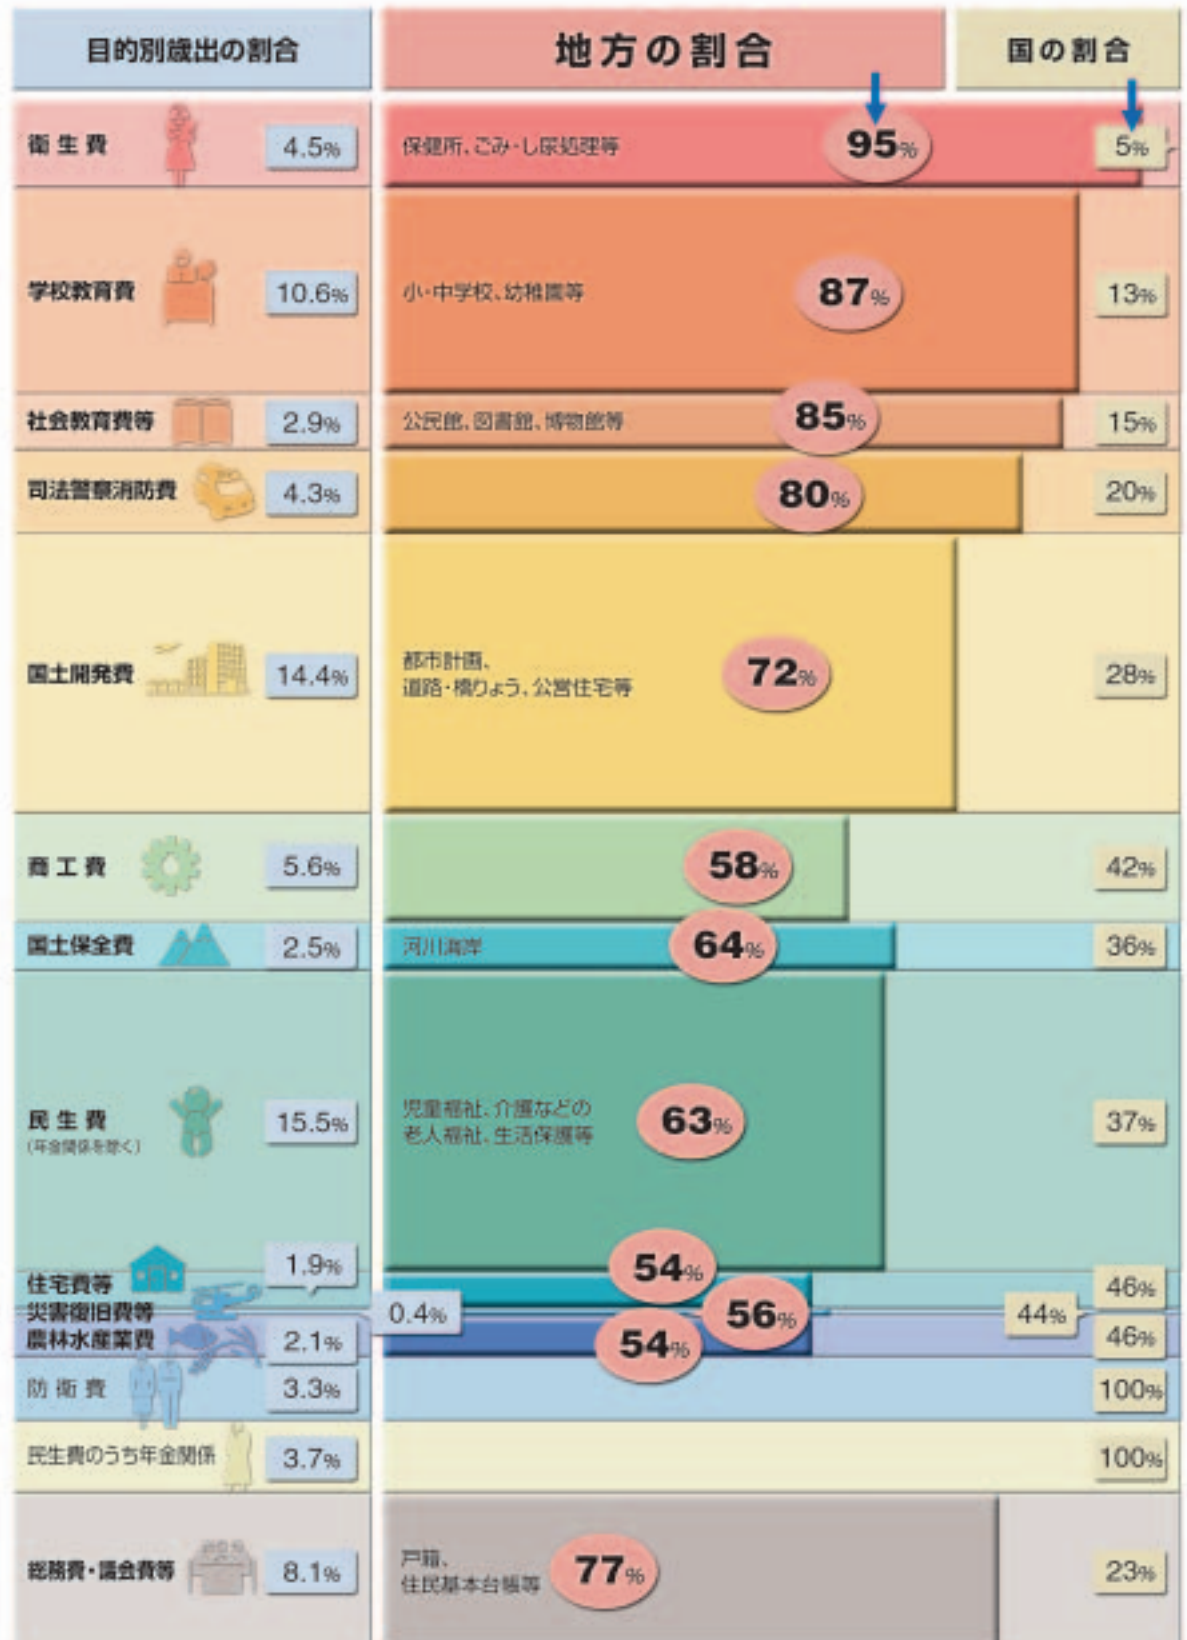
| 目的別歳出の割合 | | 地方の割合 | | 国の割合 |
|---|---|---|---|---|
| 衛生費 | 4.5% | 保健所、ごみ・し尿処理等 | 95% | 5% |
| 学校教育費 | 10.6% | 小・中学校、幼稚園等 | 87% | 13% |
| 社会教育費等 | 2.9% | 公民館、図書館、博物館等 | 85% | 15% |
| 司法警察消防費 | 4.3% | | 80% | 20% |
| 国土開発費 | 14.4% | 都市計画、道路・橋りょう、公営住宅等 | 72% | 28% |
| 商工費 | 5.6% | | 58% | 42% |
| 国土保全費 | 2.5% | 河川海岸 | 64% | 36% |
| 民生費（年金関係を除く） | 15.5% | 児童福祉、介護などの老人福祉、生活保護等 | 63% | 37% |
| 住宅費等 | 1.9% | | 54% | 46% |
| 災害復旧費等 | 0.4% | | 56% | 44% |
| 農林水産業費 | 2.1% | | 54% | 46% |
| 防衛費 | 3.3% | | | 100% |
| 民生費のうち年金関係 | 3.7% | | | 100% |
| 総務費・議会費等 | 8.1% | 戸籍、住民基本台帳等 | 77% | 23% |